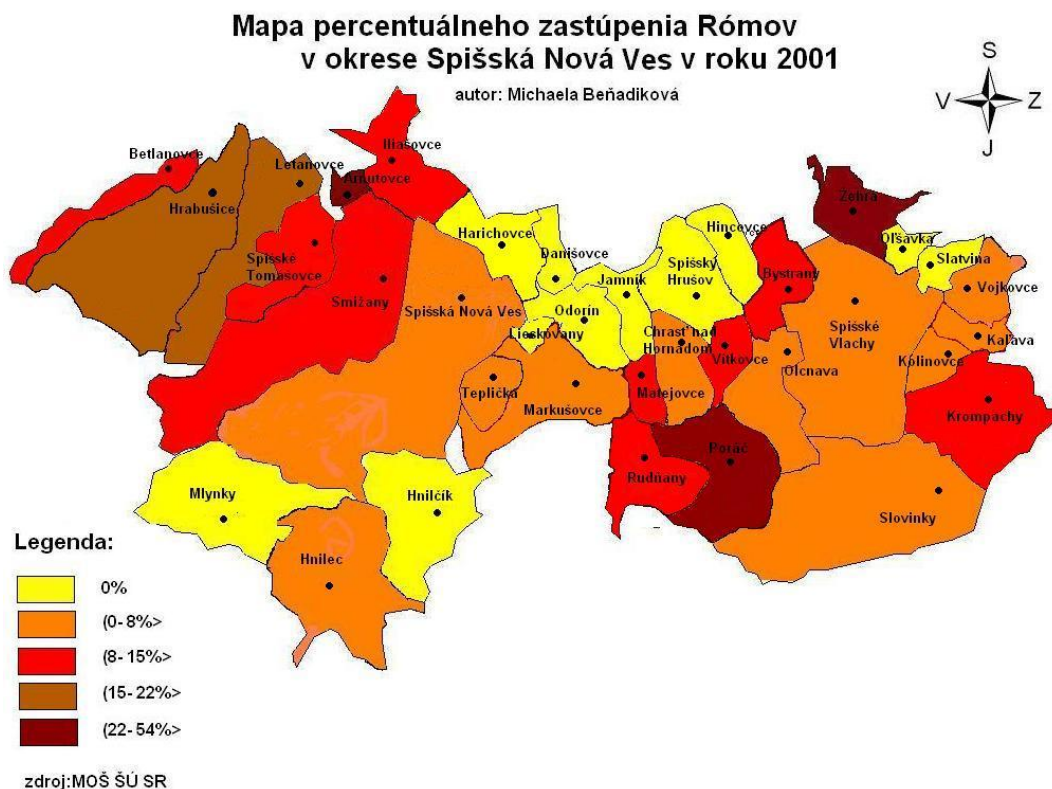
Mapa percentuálneho zastúpenia Rómov v okrese Spišská Nová Ves v roku 2001

autor: Michaela Beňadiková

S
V
Z
J

Betlanovce
Hrabušice
Letanovce
Arnutovce
Iliašovce
Spišské Tomášovce
Smižany
Harichovce
Danišovce
Hincovce
Zehra
Olšavka
Slatvina
Vojkovce
Spišský Hrušov
Jamník
Bystrany
Spišská Nová Ves
Odorín
Lieskovany
Chrasť nad Hornádom
Vítkovce
Spišské Vlachy
Kaľava
Olcnava
Kolinovce
Teplička
Markušovce
Matejovce
Krompachy
Poráč
Rudňany
Slovinky
Mlynky
Hnilčík
Hnilec

Legenda:
0%
(0- 8%>
(8- 15%>
(15- 22%>
(22- 54%>

zdroj:MOŠ ŠÚ SR